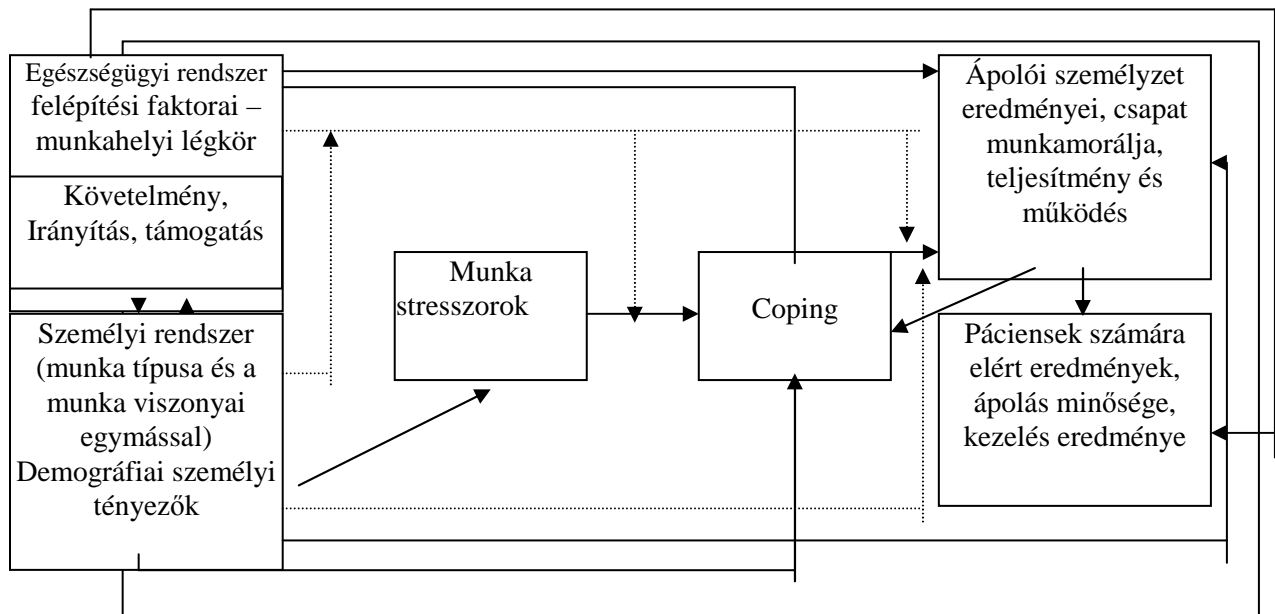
Egészségügyi rendszer felépítési faktorai – munkahelyi légkör

Követelmény, Irányítás, támogatás

Személyi rendszer (munka típusa és a munka viszonyai egymással) Demográfiai személyi tényezők

Munka stresszorok

Coping

Ápolói személyzet eredményei, csapat munkamorálja, teljesítmény és működés

Páciensek számára elért eredmények, ápolás minősége, kezelés eredménye